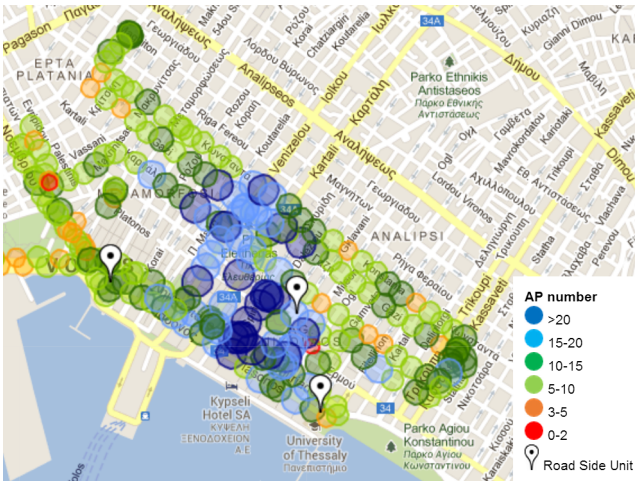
Pagason
Παγασών
ΕΡΤΑ PLATANIA
Γεωργιάδου
Ρόζου
Κοραή
Koutarelia
Chatzargiri
Λόρδου Βύρωνος
Ιωλκού
Δήμου
Gianni Dimou
Analipseos
Parko Ethnikis Antistaseos
Πάρκο Εθνικής Αντίστασης
Riga Fereou
Rozou
Venizelou
Kartali
Καρτάλη
Αναλήψεως
Ogl
Γαμβέτα
Mavrokordatou
Karotaki
Αχιλλοπούλου
Lordou Vironos
Eth Antistaseos
Trikoupi
Kassaveti
Dimou
Vassani
Platonos
Μαγνήτων
Γεωργιάδου
ANALIPSI
Ρήγα Φεραίου
Stathai
Perevou
Eleftherias
Ελευθερίας
34A
34
Kypseli Hotel SA
ΚΥΨΕΛΗ ΞΕΝΟΔΟΧΕΙΑ Α.Ε.
University of Thessaly
Πανεπιστήμιο
Parko Agiou Konstantinou
Πάρκο Αγίου Κωνσταντίνου
Nikotsara
Karaiskaki
AP number
>20
15-20
10-15
5-10
3-5
0-2
Road Side Unit